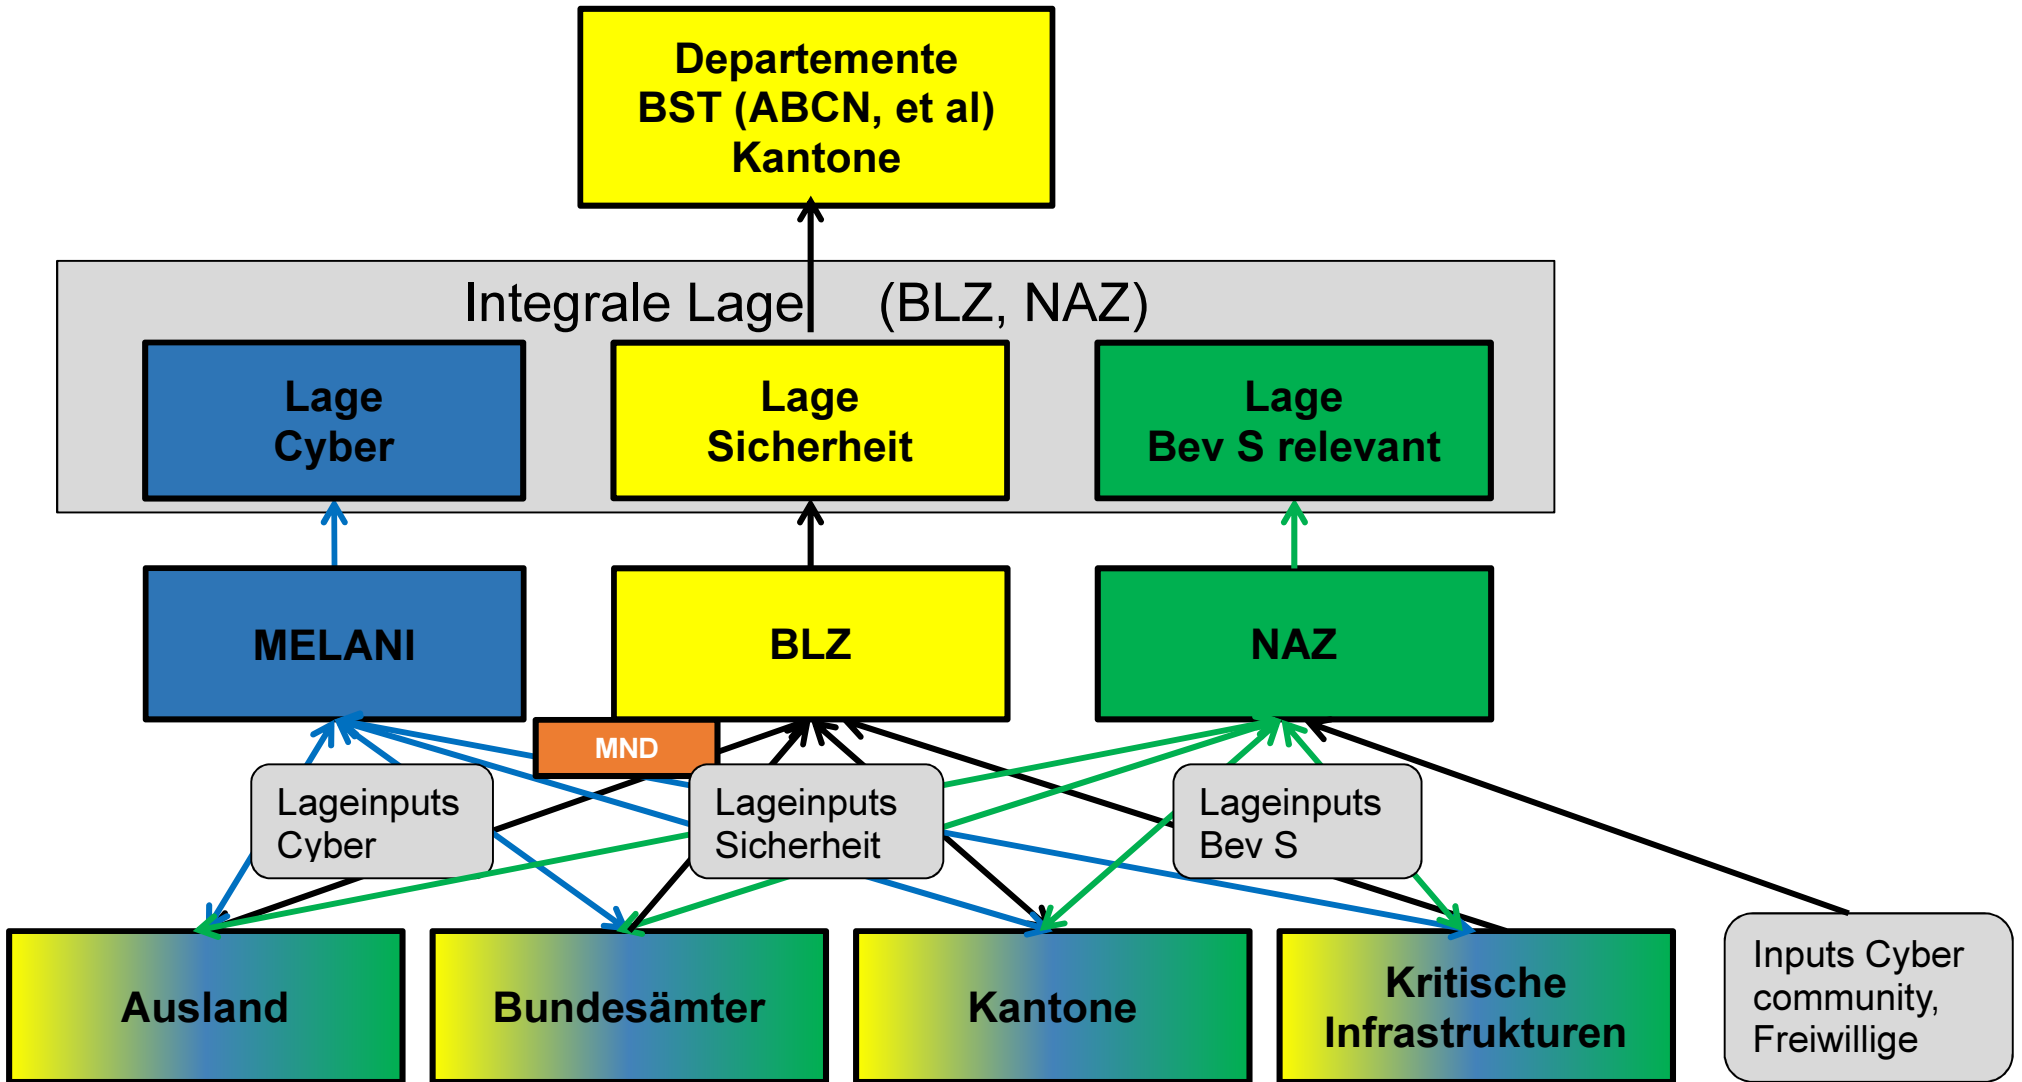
Departemente
BST (ABCN, et al)
Kantone

Integrale Lage (BLZ, NAZ)

Lage
Cyber

Lage
Sicherheit

Lage
Bev S relevant

MELANI

BLZ

NAZ

MND

Lageinputs
Cyber

Lageinputs
Sicherheit

Lageinputs
Bev S

Ausland

Bundesämter

Kantone

Kritische
Infrastrukturen

Inputs Cyber
community,
Freiwillige